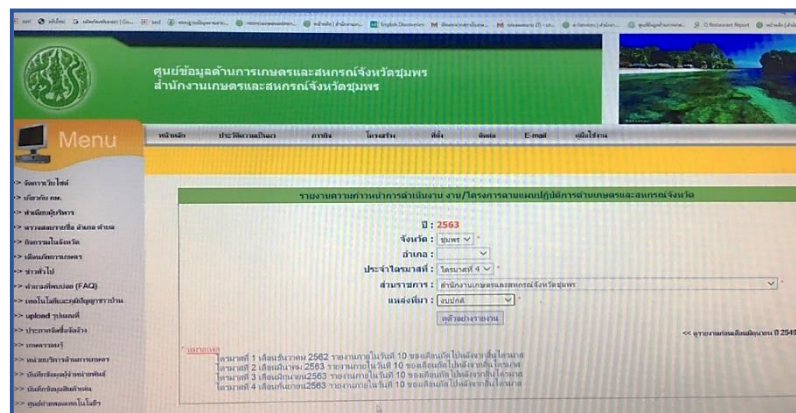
ศูนย์ข้อมูลด้านการเกษตรและสหกรณ์จังหวัดชุมพร
สำนักงานเกษตรและสหกรณ์จังหวัดชุมพร

Menu

หน้าหลัก ประวัติความเป็นมา ภารกิจ โครงสร้าง ที่ตั้ง ติดต่อ E-mail คู่มือใช้งาน

>> จัดการเว็บไซต์
>> ปรับปรุง กษ.
>> ทำเนียบผู้บริหาร
>> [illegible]
>> กิจกรรมในจังหวัด
>> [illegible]
>> ข่าวทั่วไป
>> คำถามที่พบบ่อย (FAQ)
>> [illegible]
>> upload รูปภาพ
>> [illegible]
>> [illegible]
>> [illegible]
>> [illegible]
>> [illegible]
>> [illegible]

รายงานความก้าวหน้าการดำเนินงาน งาน/โครงการตามแผนปฏิบัติการด้านเกษตรและสหกรณ์จังหวัด

ปี : 2563
จังหวัด : ชุมพร
อำเภอ :
ประจำไตรมาสที่ : ไตรมาสที่ 4
ส่วนราชการ : สำนักงานเกษตรและสหกรณ์จังหวัดชุมพร
แหล่งที่มา : งบปกติ
ดูตัวอย่างรายงาน

<< ดูรายงานย้อนหลัง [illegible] ปี 2549

*หมายเหตุ
ไตรมาสที่ 1 เดือนตุลาคม 2562 รายงานภายในวันที่ 10 ของเดือนถัดไปหลังจากสิ้นไตรมาส
ไตรมาสที่ 2 เดือนมีนาคม 2563 รายงานภายในวันที่ 10 ของเดือนถัดไปหลังจากสิ้นไตรมาส
ไตรมาสที่ 3 เดือนมิถุนายน 2563 รายงานภายในวันที่ 10 ของเดือนถัดไปหลังจากสิ้นไตรมาส
ไตรมาสที่ 4 เดือนกันยายน 2563 รายงานภายในวันที่ 10 ของเดือนถัดไปหลังจากสิ้นไตรมาส